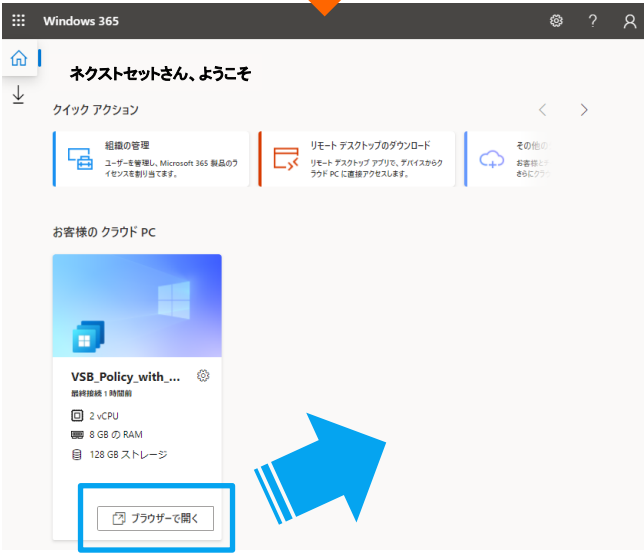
Windows 365

ネクストセットさん、ようこそ

クイック アクション

組織の管理
ユーザーを管理し、Microsoft 365 製品のライセンスを割り当てます。

リモート デスクトップのダウンロード
リモート デスクトップ アプリで、デバイスからクラウド PC に直接アクセスします。

その他の
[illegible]
さらにクラ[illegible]

お客様の クラウド PC

VSB_Policy_with_...
最終接続 1 時間前

2 vCPU
8 GB の RAM
128 GB ストレージ

ブラウザーで開く